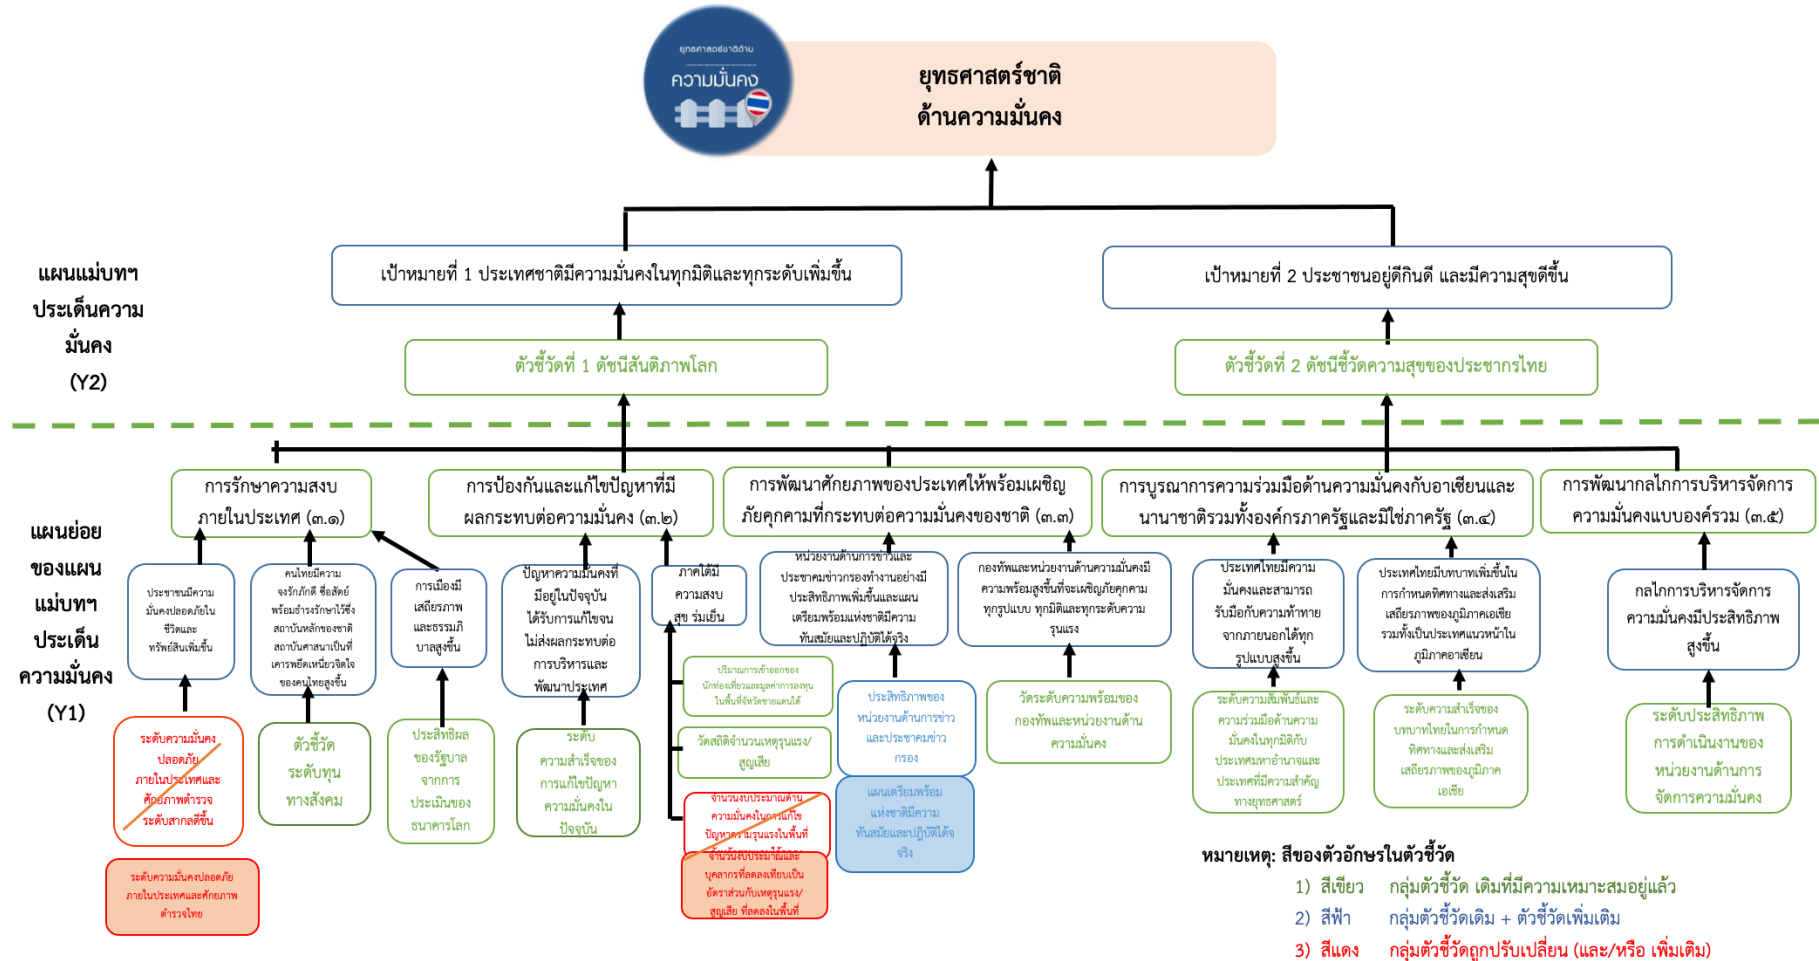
ยุทธศาสตร์ชาติด้าน
ความมั่นคง

ยุทธศาสตร์ชาติ
ด้านความมั่นคง

แผนแม่บทฯ ประเด็นความมั่นคง (Y2)

เป้าหมายที่ 1 ประเทศชาติมีความมั่นคงในทุกมิติและทุกระดับเพิ่มขึ้น

เป้าหมายที่ 2 ประชาชนอยู่ดีกินดี และมีความสุขดีขึ้น

ตัวชี้วัดที่ 1 ดัชนีสันติภาพโลก

ตัวชี้วัดที่ 2 ดัชนีชี้วัดความสุขของประชากรไทย

แผนย่อยของแผนแม่บทฯ ประเด็นความมั่นคง (Y1)

การรักษาความสงบภายในประเทศ (๓.๑)

การป้องกันและแก้ไขปัญหาที่มีผลกระทบต่อความมั่นคง (๓.๒)

การพัฒนาศักยภาพของประเทศให้พร้อมเผชิญภัยคุกคามที่กระทบต่อความมั่นคงของชาติ (๓.๓)

การบูรณาการความร่วมมือด้านความมั่นคงกับอาเซียนและนานาชาติรวมทั้งองค์กรภาครัฐและมิใช่ภาครัฐ (๓.๔)

การพัฒนากลไกการบริหารจัดการความมั่นคงแบบองค์รวม (๓.๕)

ประชาชนมีความมั่นคงปลอดภัยในชีวิตและทรัพย์สินเพิ่มขึ้น

คนไทยมีความจงรักภักดี ซื่อสัตย์ พร้อมธำรงรักษาไว้ซึ่งสถาบันหลักของชาติ สถาบันศาสนาเป็นที่เคารพยึดเหนี่ยวจิตใจของคนไทยสูงขึ้น

การเมืองมีเสถียรภาพและธรรมาภิบาลสูงขึ้น

ปัญหาความมั่นคงที่มีอยู่ในปัจจุบันได้รับการแก้ไขจนไม่ส่งผลกระทบต่อการบริหารและพัฒนาประเทศ

ภาคใต้มีความสงบ สุข ร่มเย็น

หน่วยงานด้านการข่าวและประชาคมข่าวกรองทำงานอย่างมีประสิทธิภาพเพิ่มขึ้นและแผนเตรียมพร้อมแห่งชาติมีความทันสมัยและปฏิบัติได้จริง

กองทัพและหน่วยงานด้านความมั่นคงมีความพร้อมสูงขึ้นที่จะเผชิญภัยคุกคามทุกรูปแบบ ทุกมิติและทุกระดับความรุนแรง

ประเทศไทยมีความมั่นคงและสามารถรับมือกับความท้าทายจากภายนอกได้ทุกรูปแบบสูงขึ้น

ประเทศไทยมีบทบาทเพิ่มขึ้นในการกำหนดทิศทางและส่งเสริมเสถียรภาพของภูมิภาคเอเชียรวมทั้งเป็นประเทศแนวหน้าในภูมิภาคอาเซียน

กลไกการบริหารจัดการความมั่นคงมีประสิทธิภาพสูงขึ้น

ระดับความมั่นคงปลอดภัยภายในประเทศและศักยภาพตำรวจระดับสากลดีขึ้น

ระดับความมั่นคงปลอดภัยภายในประเทศและศักยภาพตำรวจไทย

ตัวชี้วัดระดับทุนทางสังคม

ประสิทธิผลของรัฐบาลจากการประเมินของธนาคารโลก

ระดับความสำเร็จของการแก้ไขปัญหาความมั่นคงในปัจจุบัน

ปริมาณการเข้าออกของนักท่องเที่ยวและมูลค่าการลงทุนในพื้นที่จังหวัดชายแดนใต้

วัดสถิติจำนวนเหตุรุนแรง/สูญเสีย

จำนวนงบประมาณด้านความมั่นคงในการแก้ไขปัญหาความรุนแรงในพื้นที่

จำนวนงบประมาณและบุคลากรที่ลดลงเทียบเป็นอัตราส่วนกับเหตุรุนแรง/สูญเสีย ที่ลดลงในพื้นที่

ประสิทธิภาพของหน่วยงานด้านการข่าวและประชาคมข่าวกรอง

แผนเตรียมพร้อมแห่งชาติมีความทันสมัยและปฏิบัติได้จริง

วัดระดับความพร้อมของกองทัพและหน่วยงานด้านความมั่นคง

ระดับความสัมพันธ์และความร่วมมือด้านความมั่นคงในทุกมิติกับประเทศมหาอำนาจและประเทศที่มีความสำคัญทางยุทธศาสตร์

ระดับความสำเร็จของบทบาทไทยในการกำหนดทิศทางและส่งเสริมเสถียรภาพของภูมิภาคเอเชีย

ระดับประสิทธิภาพการดำเนินงานของหน่วยงานด้านการจัดการความมั่นคง

หมายเหตุ: สีของตัวอักษรในตัวชี้วัด
1) สีเขียว กลุ่มตัวชี้วัด เดิมที่มีความเหมาะสมอยู่แล้ว
2) สีฟ้า กลุ่มตัวชี้วัดเดิม + ตัวชี้วัดเพิ่มเติม
3) สีแดง กลุ่มตัวชี้วัดถูกปรับเปลี่ยน (และ/หรือ เพิ่มเติม)